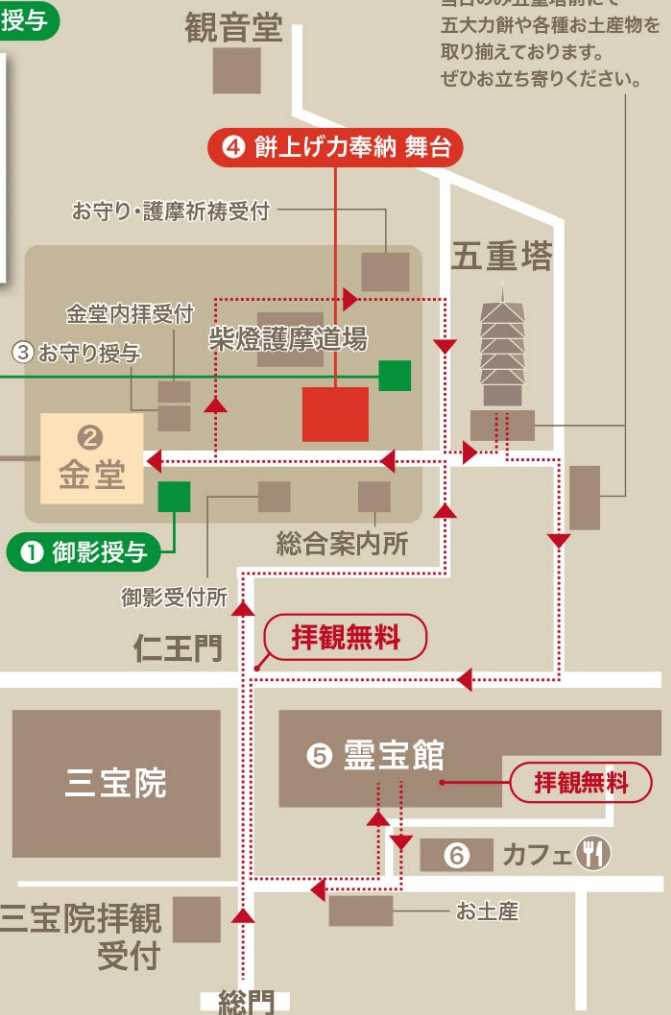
授与

観音堂

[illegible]五重塔前にて
五大力餅や各種お土産物を
取り揃えております。
ぜひお立ち寄りください。

④ 餅上げ力奉納 舞台

お守り・護摩祈祷受付

五重塔

金堂内拝受付

柴燈護摩道場

③ お守り授与

② 金堂

❶ 御影授与

総合案内所

御影受付所

仁王門

拝観無料

三宝院

⑤ 霊宝館

拝観無料

⑥ カフェ

三宝院拝観受付

お土産

総門